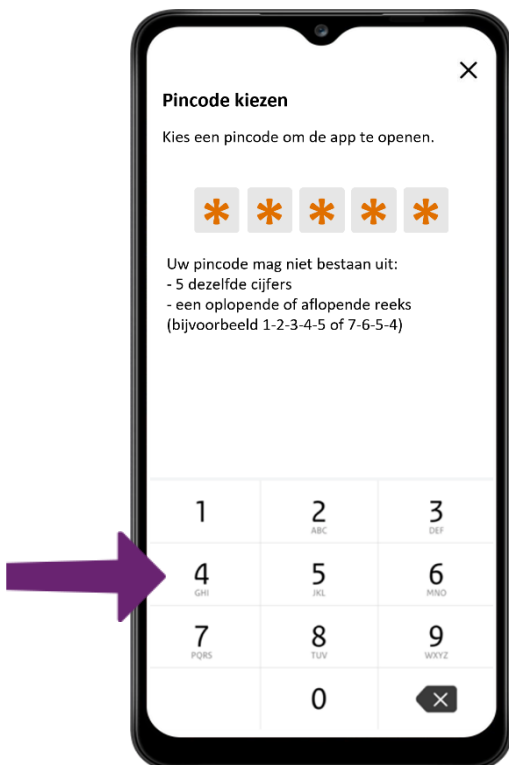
×

Pincode kiezen

Kies een pincode om de app te openen.

* * * * *

Uw pincode mag niet bestaan uit:
- 5 dezelfde cijfers
- een oplopende of aflopende reeks
(bijvoorbeeld 1-2-3-4-5 of 7-6-5-4)

| 1 | 2 ABC | 3 DEF |
|---|---|---|
| 4 GHI | 5 JKL | 6 MNO |
| 7 PQRS | 8 TUV | 9 WXYZ |
| | 0 | |